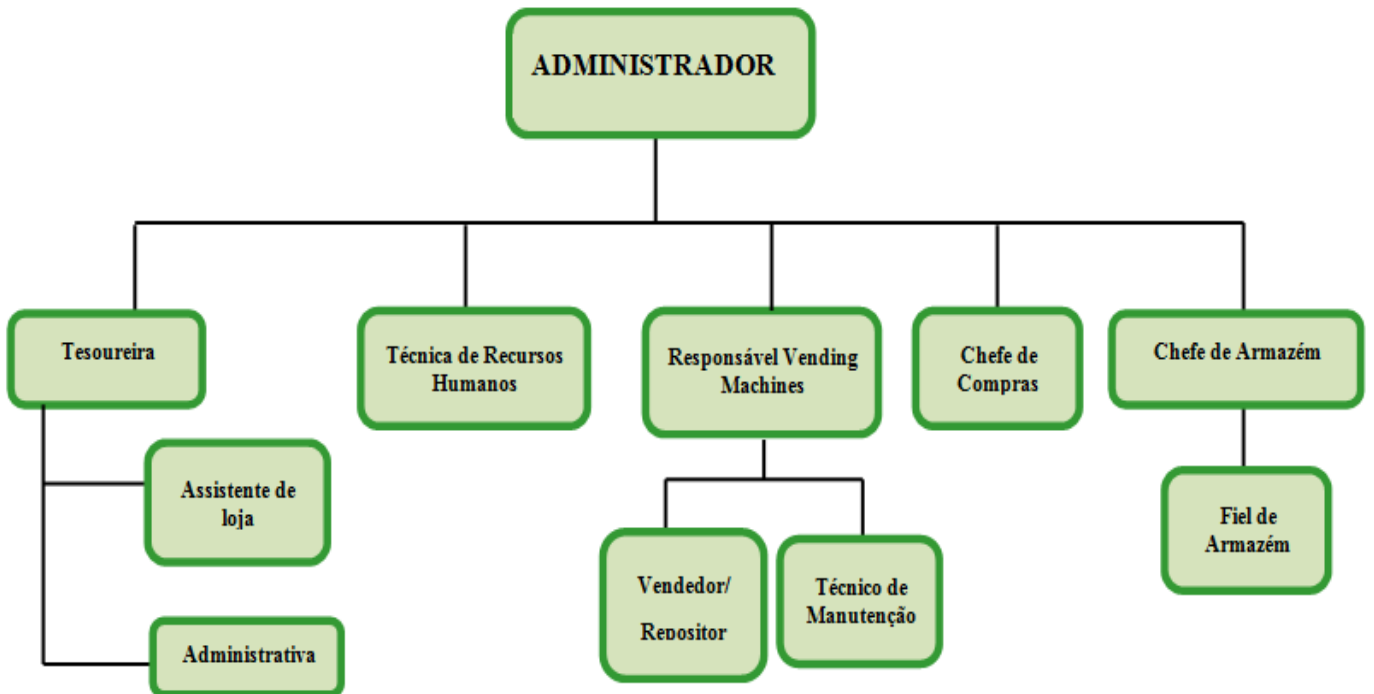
ADMINISTRADOR

Tesoureira

Assistente de loja

Administrativa

Técnica de Recursos Humanos

Responsável Vending Machines

Vendedor/ Repositor

Técnico de Manutenção

Chefe de Compras

Chefe de Armazém

Fiel de Armazém